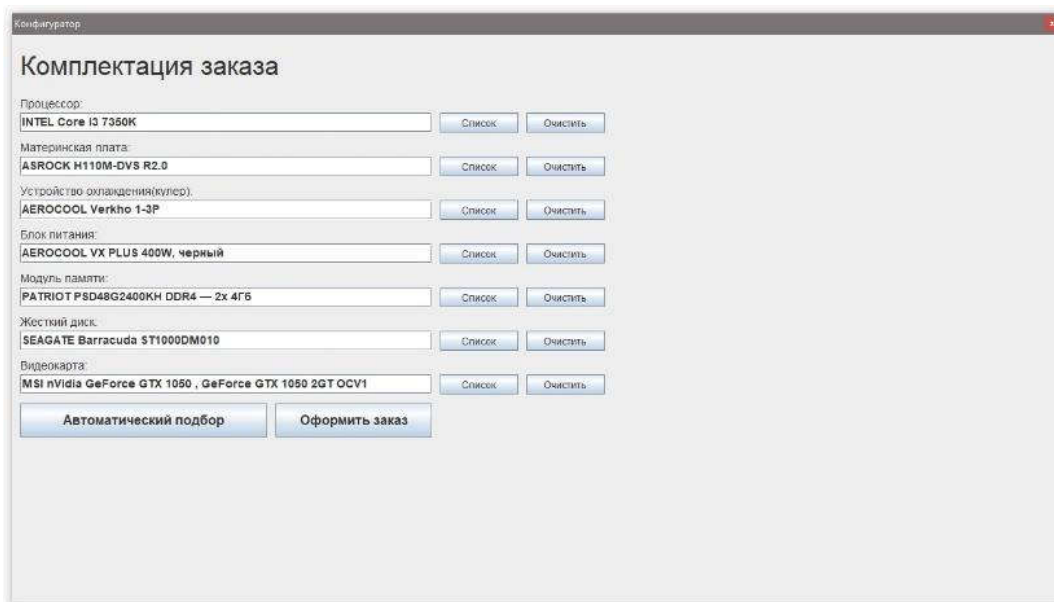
Конфигуратор

Комплектация заказа

Процессор:
INTEL Core I3 7350K
Список
Очистить

Материнская плата:
ASROCK H110M-DVS R2.0
Список
Очистить

Устройство охлаждения(кулер):
AEROCOOL Verkho 1-3P
Список
Очистить

Блок питания:
AEROCOOL VX PLUS 400W, черный
Список
Очистить

Модуль памяти:
PATRIOT PSD48G2400KH DDR4 — 2x 4ГБ
Список
Очистить

Жесткий диск:
SEAGATE Barracuda ST1000DM010
Список
Очистить

Видеокарта:
MSI nVidia GeForce GTX 1050 , GeForce GTX 1050 2GT OCV1
Список
Очистить

Автоматический подбор
Оформить заказ